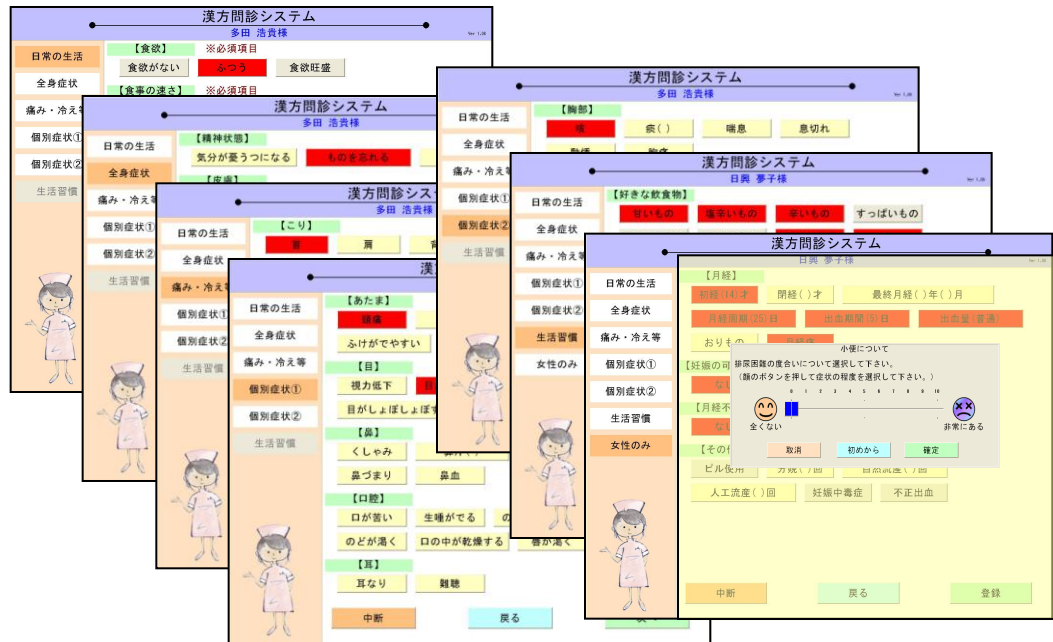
漢方問診システム
多田 浩貴様
Ver 1.00
日常の生活
全身症状
痛み・冷え等
個別症状①
個別症状②
生活習慣
【食欲】 ※必須項目
食欲がない
ふつう
食欲旺盛
【食事の速さ】 ※必須項目

漢方問診システム
多田 浩貴様
日常の生活
全身症状
痛み・冷え等
個別症状①
個別症状②
生活習慣
【精神状態】
気分が憂うつになる
ものを忘れる
【皮膚】

漢方問診システム
多田 浩貴様
日常の生活
全身症状
痛み・冷え等
個別症状①
個別症状②
生活習慣
【こり】
首
肩
背

漢方問診システム
日常の生活
全身症状
痛み・冷え等
個別症状①
個別症状②
生活習慣
【あたま】
頭痛
ふけがでやすい
【目】
視力低下
目がしょぼしょぼする
【鼻】
くしゃみ
鼻づまり
鼻血
【口腔】
口が苦い
生唾がでる
のどが渇く
口の中が乾燥する
【耳】
耳なり
難聴
中断
戻る

漢方問診システム
多田 浩貴様
Ver 1.00
日常の生活
全身症状
痛み・冷え等
個別症状①
個別症状②
生活習慣
【胸部】
咳
痰( )
喘息
息切れ

漢方問診システム
日奥 夢子様
Ver 1.00
日常の生活
全身症状
痛み・冷え等
個別症状①
個別症状②
生活習慣
女性のみ
【好きな飲食物】
甘いもの
塩辛いもの
辛いもの
すっぱいもの

漢方問診システム
日奥 夢子様
Ver 1.00
日常の生活
全身症状
痛み・冷え等
個別症状①
個別症状②
生活習慣
女性のみ
【月経】
初経(14)才
閉経( )才
最終月経( )年( )月
月経周期(25)日
出血期間(5)日
出血量(普通)
おりもの
【妊娠の可
なし
【月経不
なし
【その他
ピル使用
人工流産( )回
妊娠中毒症
不正出血
小便について
排尿困難の度合いについて選択して下さい。
(顔のボタンを押して症状の程度を選択して下さい。)
0 1 2 3 4 5 6 7 8 9 10
全くない
非常にある
取消
初めから
確定
中断
戻る
登録